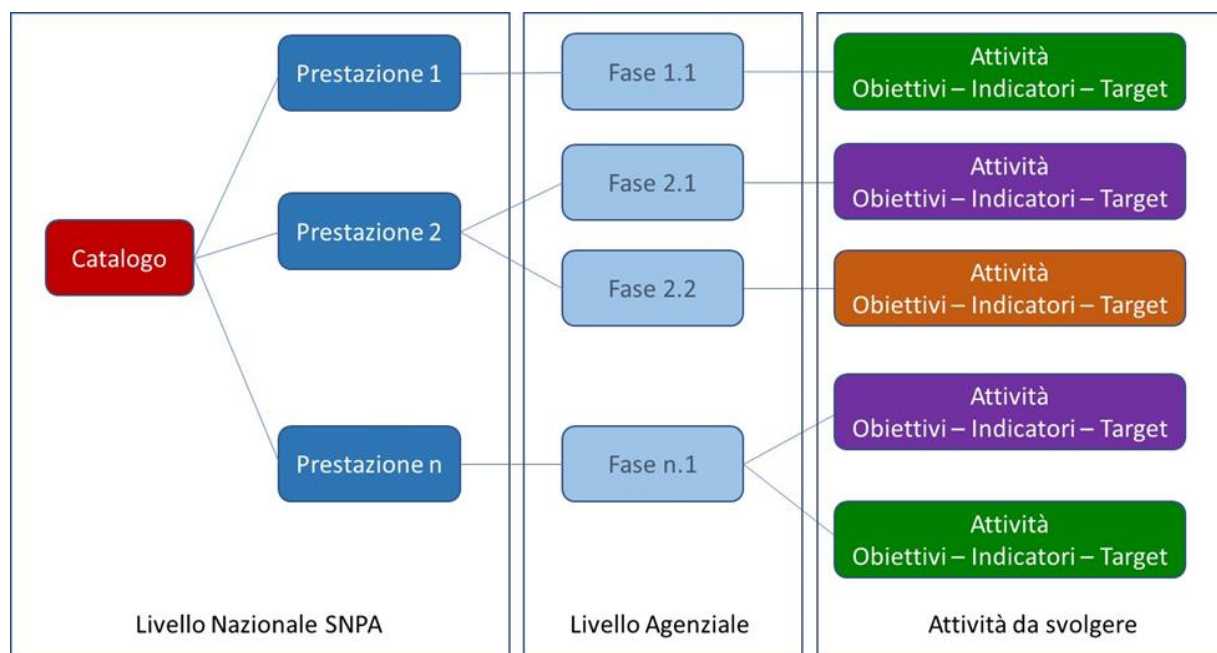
Catalogo

Prestazione 1

Prestazione 2

Prestazione n

Livello Nazionale SNPA

Fase 1.1

Fase 2.1

Fase 2.2

Fase n.1

Livello Agenziale

Attività
Obiettivi – Indicatori – Target

Attività
Obiettivi – Indicatori – Target

Attività
Obiettivi – Indicatori – Target

Attività
Obiettivi – Indicatori – Target

Attività
Obiettivi – Indicatori – Target

Attività da svolgere